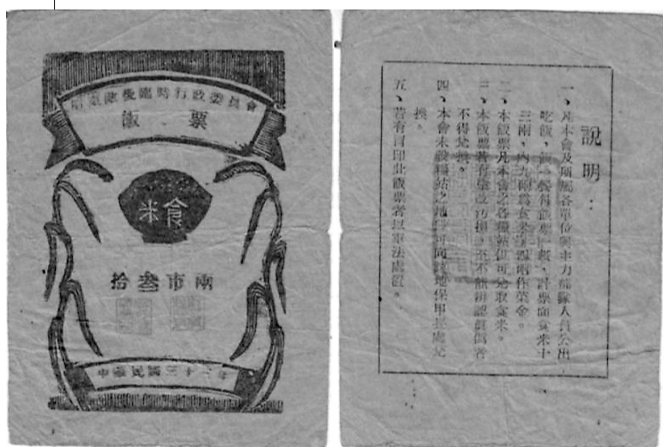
會員委政行時臨後戰東廣

飯　票

食　米

兩市叁拾

中華民國三十二年

說明：

一、凡本會及所屬各單位與主力部隊人員公出吃飯，每人每餐發給飯票一張，每張抵食米十三兩，內九兩爲食米，四兩作菜金。

二、本飯票凡本會所屬機關部隊均可收取食米。

三、本飯票蓋有本會戳記方爲有效，倘有塗改損毀者不得兌換。

四、本會未設糧站之地方，可向鄉公所或保甲長兌換。

五、若有自印此飯票者，以軍法論罪。